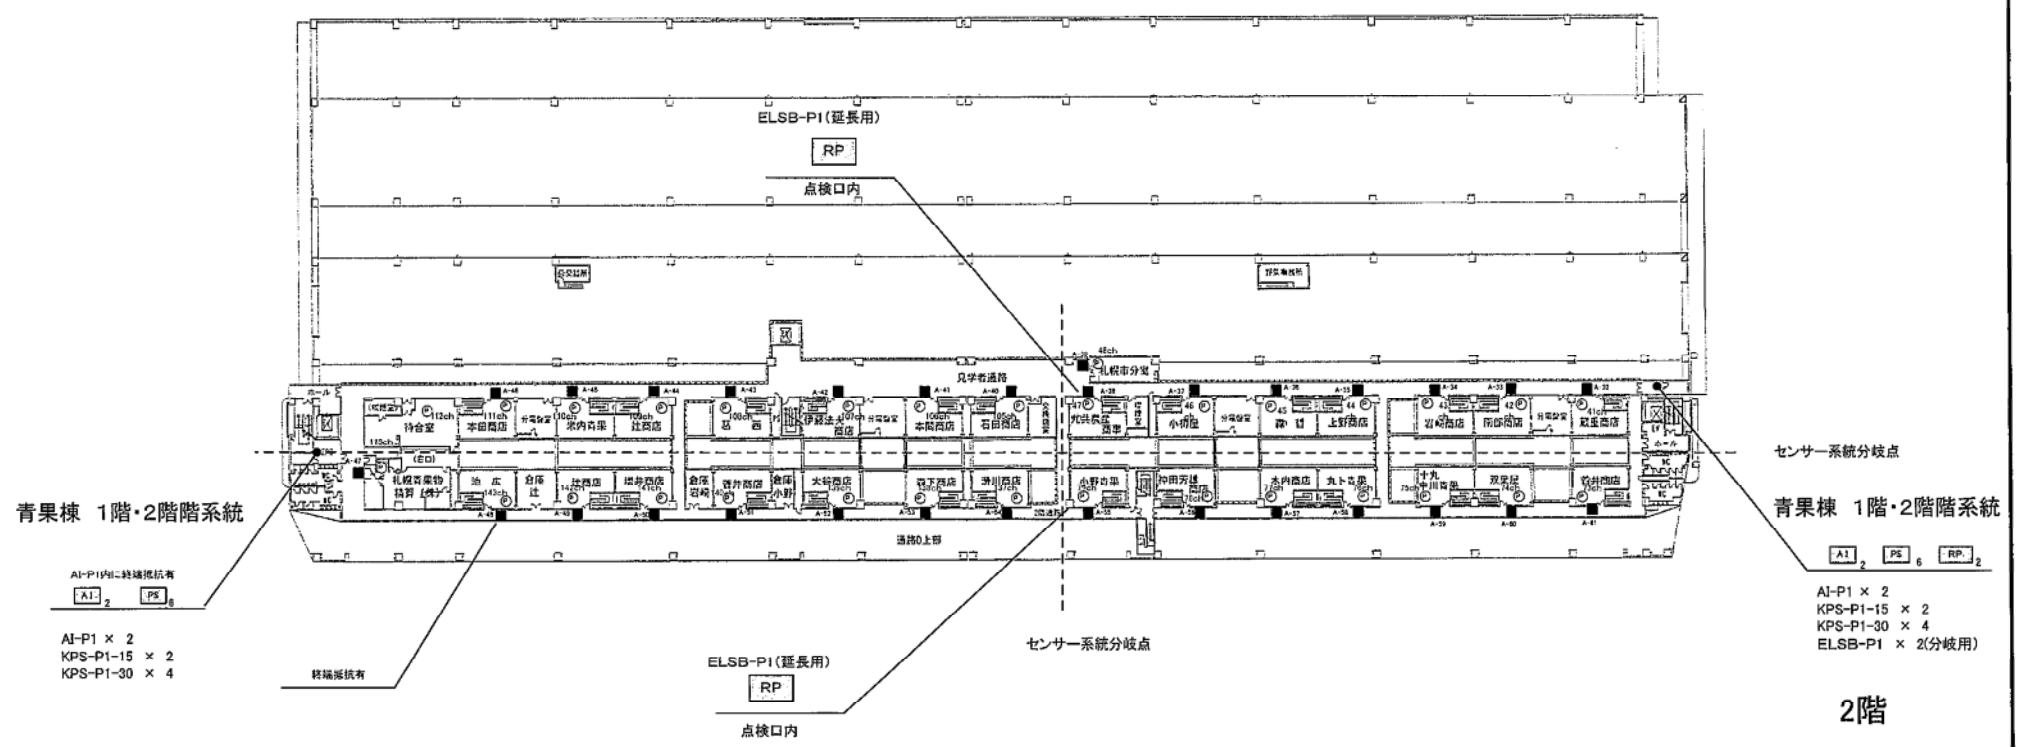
ELSB-P1(延長用)

RP

点検口内

見学者通路

48ch

札幌市分室

待合室

112ch

111ch 本田商店

110ch 米内青果

109ch 辻商店

108ch 石　西

伊藤法夫商店

107ch

106ch 本間商店

105ch 石田商店

47 丸共長屋商事

小椋屋

46

45 森　皆

44 上野商店

43 岩崎商店

42 南部商店

41ch 殿堂商店

札幌青果物精算(株)

113ch

治　広

143ch

倉庫 辻

142ch 木商店

141ch 堺井商店

倉庫 岩崎

酒井商店

倉庫 小野

大谷商店

森下商店

渋川商店

小野青果

沖田芳雄商店

木内商店

丸ト青果

十九 中川青果

双葉屋

酒井商店

通路0上部

青果棟　1階・2階階系統

AI-P1内に終端抵抗有

AI 2　PS 6

AI-P1 × 2
KPS-P1-15 × 2
KPS-P1-30 × 4

終端抵抗有

ELSB-P1(延長用)

RP

点検口内

センサー系統分岐点

センサー系統分岐点

青果棟　1階・2階階系統

AI 2　PS 6　RP 2

AI-P1 × 2
KPS-P1-15 × 2
KPS-P1-30 × 4
ELSB-P1 × 2(分岐用)

2階